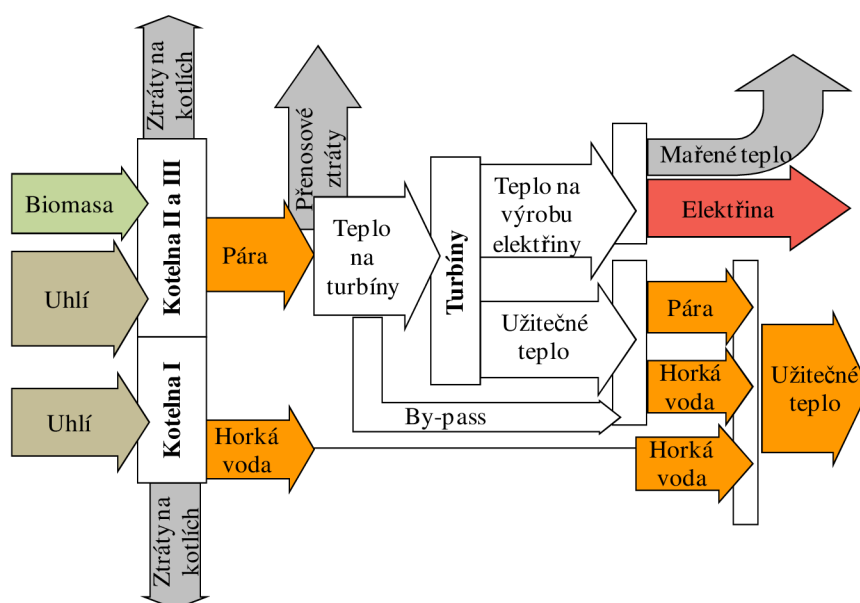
Ztráty na kotlích

Přenosové ztráty

Mařené teplo

Biomasa

Kotelna II a III

Uhlí

Pára

Teplo na turbíny

Turbíny

Teplo na výrobu elektřiny

Elektřina

Užitečné teplo

Pára

Horká voda

Užitečné teplo

Kotelna I

Uhlí

By-pass

Horká voda

Horká voda

Ztráty na kotlích